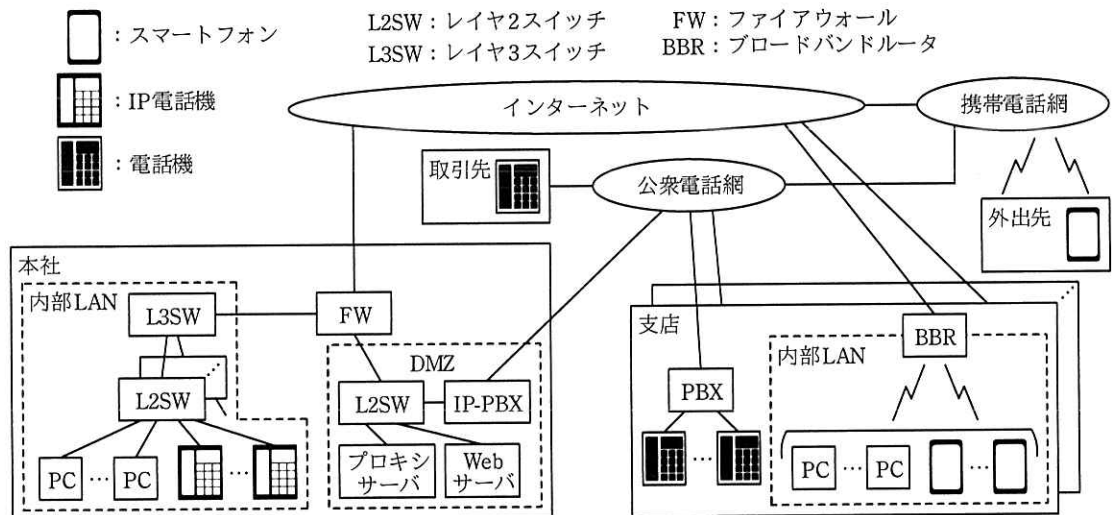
：スマートフォン
：IP電話機
：電話機

L2SW：レイヤ2スイッチ
L3SW：レイヤ3スイッチ

FW：ファイアウォール
BBR：ブロードバンドルータ

インターネット
携帯電話網
取引先
公衆電話網
外出先

本社
内部LAN
L3SW
L2SW
PC … PC …
FW
DMZ
L2SW
IP-PBX
プロキシサーバ
Webサーバ

支店
PBX
…
内部LAN
BBR
PC … PC …